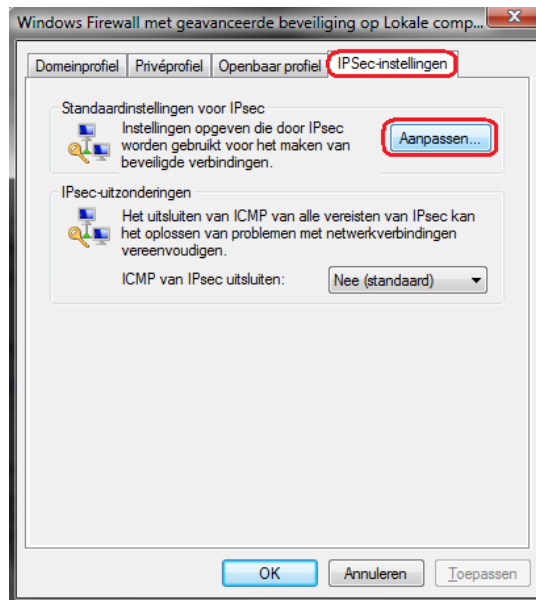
Windows Firewall met geavanceerde beveiliging op Lokale comp...

Domeinprofiel | Privéprofiel | Openbaar profiel | IPSec-instellingen

Standaardinstellingen voor IPsec

Instellingen opgeven die door IPsec worden gebruikt voor het maken van beveiligde verbindingen.

Aanpassen...

IPsec-uitzonderingen

Het uitsluiten van ICMP van alle vereisten van IPsec kan het oplossen van problemen met netwerkverbindingen vereenvoudigen.

ICMP van IPsec uitsluiten: Nee (standaard)

OK Annuleren Toepassen